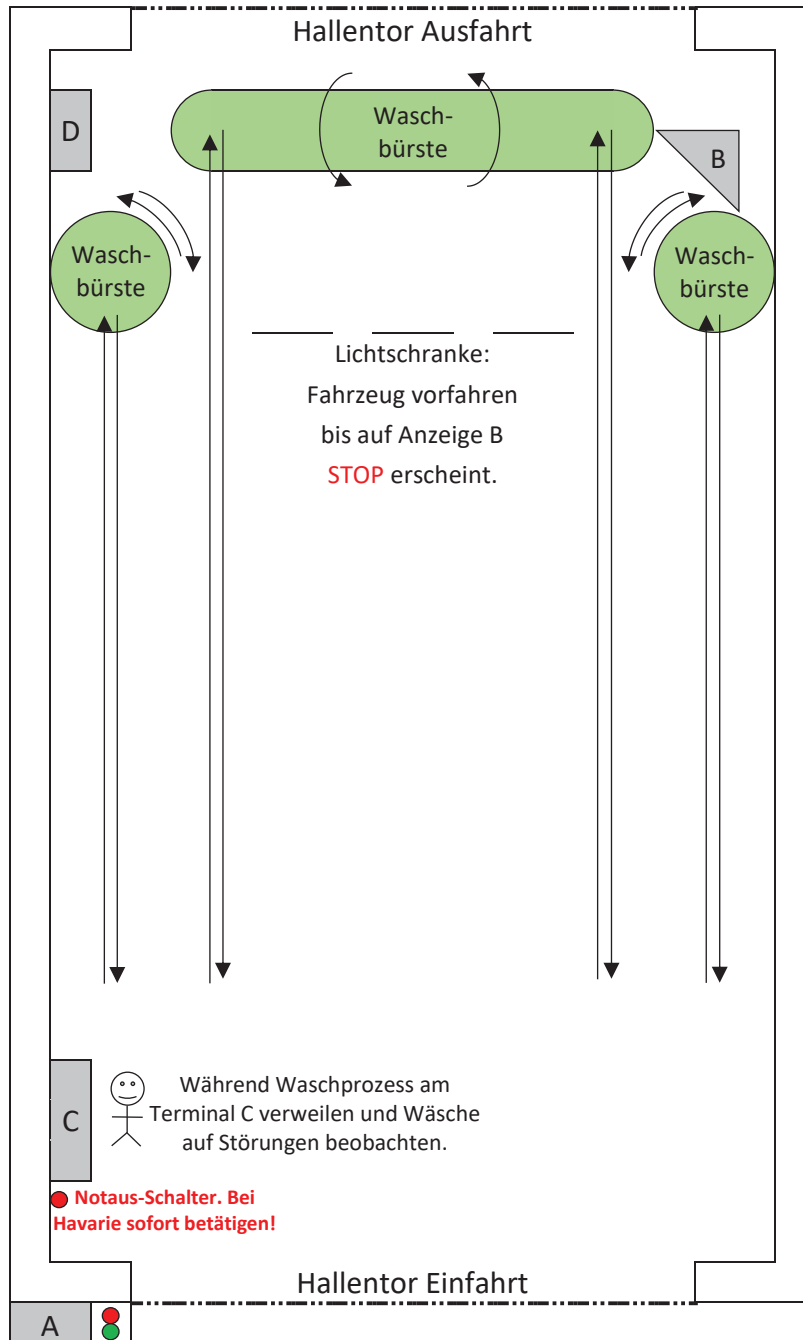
Hallentor Ausfahrt

D

Waschbürste

B

Waschbürste

Waschbürste

Lichtschranke:
Fahrzeug vorfahren
bis auf Anzeige B
STOP erscheint.

C

Während Waschprozess am Terminal C verweilen und Wäsche auf Störungen beobachten.

Notaus-Schalter. Bei Havarie sofort betätigen!

Hallentor Einfahrt

A